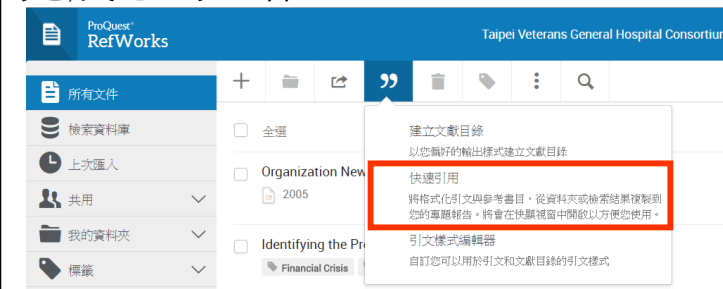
ProQuest
RefWorks

Taipei Veterans General Hospital Consortiun

所有文件
檢索資料庫
上次匯入
共用
我的資料夾
標籤

全選

Organization New
2005

Identifying the Pr
Financial Crisis

建立文獻目錄
以您偏好的輸出樣式建立文獻目錄

快速引用
將格式化引文與參考書目，從資料夾或檢索結果複製到您的專題報告。將會在快顯視窗中開啟以方便您使用。

引文樣式編輯器
自訂您可以用於引文和文獻目錄的引文樣式